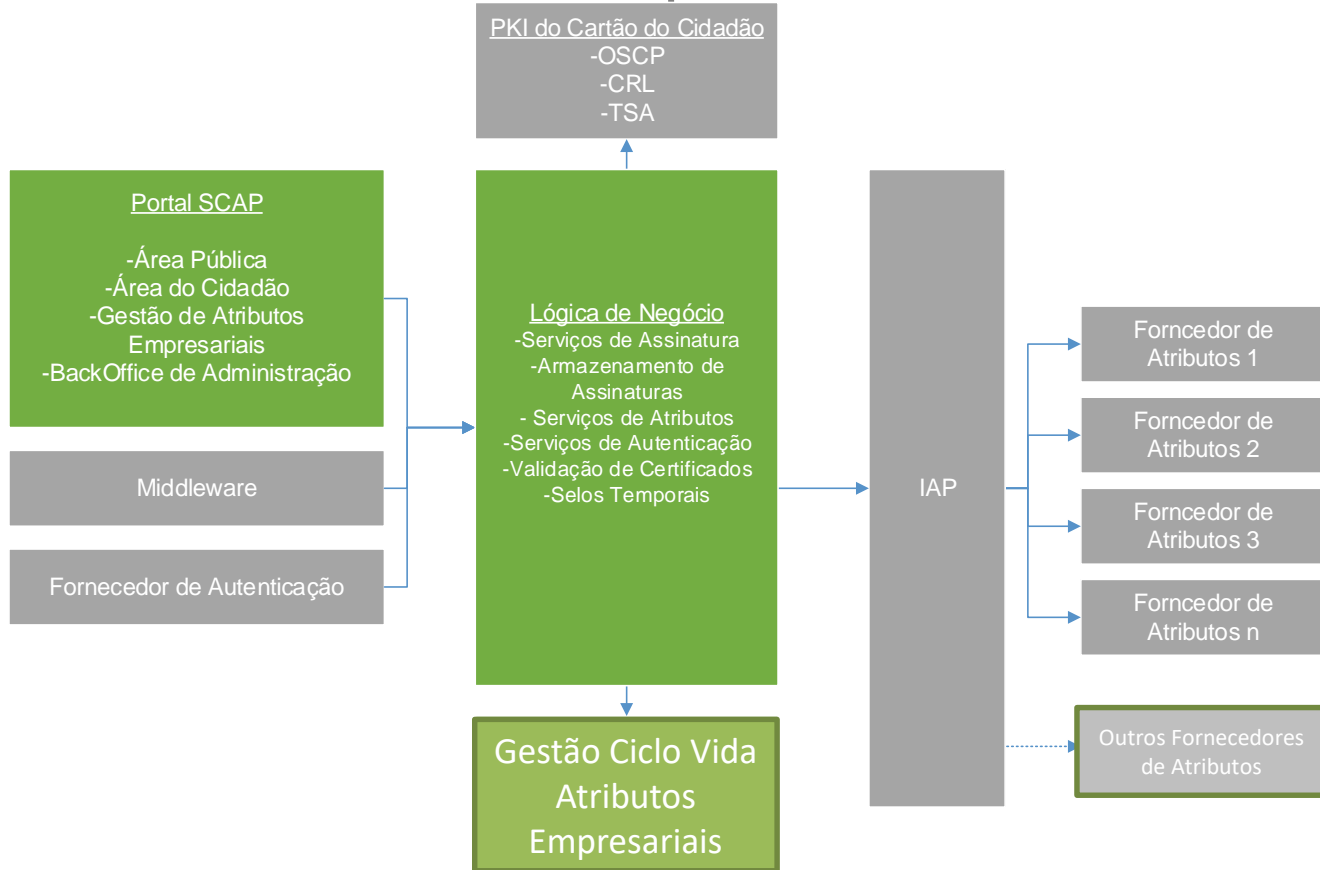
PKI do Cartão do Cidadão
-OSCP
-CRL
-TSA

Portal SCAP

-Área Pública
-Área do Cidadão
-Gestão de Atributos Empresariais
-BackOffice de Administração

Middleware

Fornecedor de Autenticação

Lógica de Negócio
-Serviços de Assinatura
-Armazenamento de Assinaturas
- Serviços de Atributos
-Serviços de Autenticação
-Validação de Certificados
-Selos Temporais

Gestão Ciclo Vida Atributos Empresariais

IAP

Forncedor de Atributos 1

Forncedor de Atributos 2

Forncedor de Atributos 3

Forncedor de Atributos n

Outros Fornecedores de Atributos